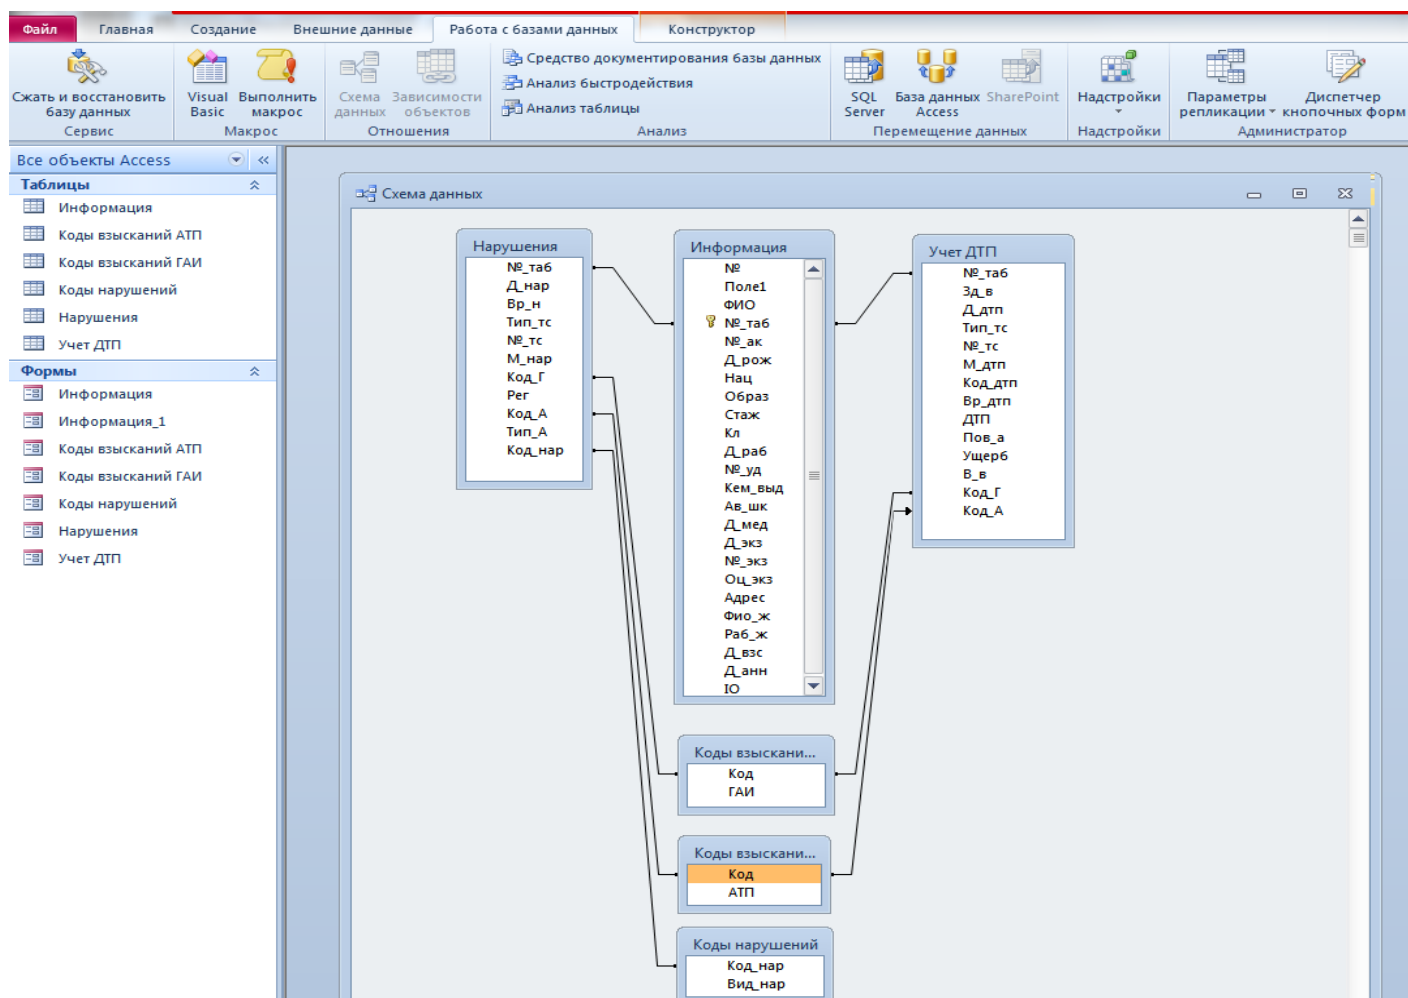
Файл | Главная | Создание | Внешние данные | Работа с базами данных | Конструктор

Сжать и восстановить базу данных
Сервис

Visual Basic | Выполнить макрос
Макрос

Схема данных | Зависимости объектов
Отношения

Средство документирования базы данных
Анализ быстродействия
Анализ таблицы
Анализ

SQL Server | База данных Access | SharePoint
Перемещение данных

Надстройки
Надстройки

Параметры репликации | Диспетчер кнопочных форм
Администратор

Все объекты Access

Таблицы
Информация
Коды взысканий АТП
Коды взысканий ГАИ
Коды нарушений
Нарушения
Учет ДТП

Формы
Информация
Информация_1
Коды взысканий АТП
Коды взысканий ГАИ
Коды нарушений
Нарушения
Учет ДТП

Схема данных

Нарушения
№_таб
Д_нар
Вр_н
Тип_тс
№_тс
М_нар
Код_Г
Рег
Код_А
Тип_А
Код_нар

Информация
№
Поле1
ФИО
№_таб
№_ак
Д_рож
Нац
Образ
Стаж
Кл
Д_раб
№_уд
Кем_выд
Ав_шк
Д_мед
Д_экз
№_экз
Оц_экз
Адрес
Фио_ж
Раб_ж
Д_взс
Д_анн
Ю

Учет ДТП
№_таб
Зд_в
Д_дтп
Тип_тс
№_тс
М_дтп
Код_дтп
Вр_дтп
ДТП
Пов_а
Ущерб
В_в
Код_Г
Код_А

Коды взыскани...
Код
ГАИ

Коды взыскани...
Код
АТП

Коды нарушений
Код_нар
Вид_нар